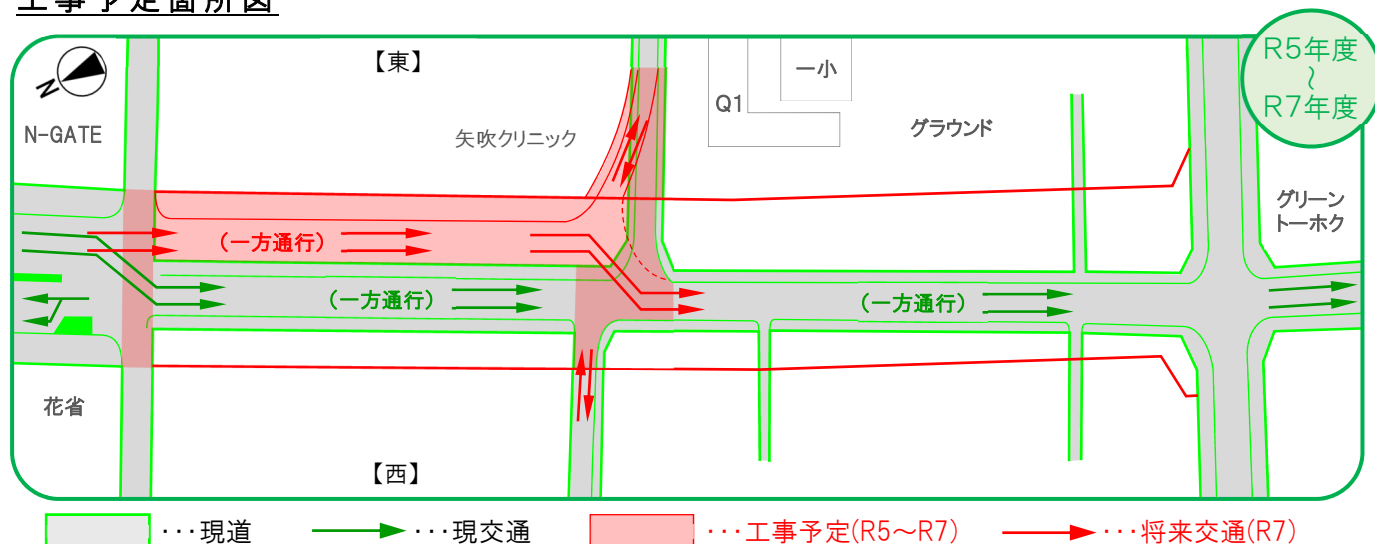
工事予定箇所図

R5年度
~
R7年度

N

N-GATE

【東】

矢吹クリニック

Q1

一小

グラウンド

グリーン
トーホク

（一方通行）

（一方通行）

（一方通行）

花省

【西】

・・・現道　・・・現交通　・・・工事予定(R5～R7)　・・・将来交通(R7)